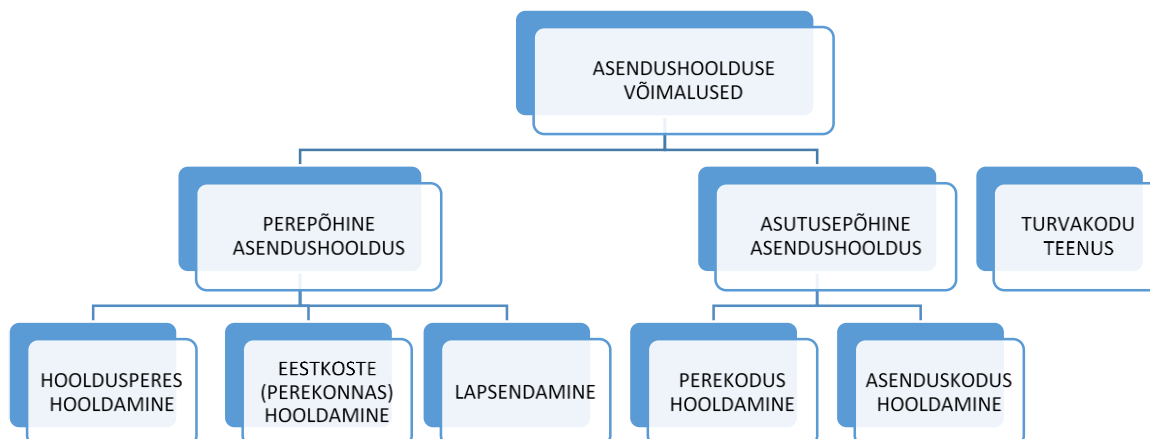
ASENDUSHOOLDUSE VÕIMALUSED

PEREPÕHINE ASENDUSHOOLDUS

ASUTUSEPÕHINE ASENDUSHOOLDUS

TURVAKODU TEENUS

HOOLDUSPERES HOOLDAMINE

EESTKOSTE (PEREKONNAS) HOOLDAMINE

LAPSENDAMINE

PEREKODUS HOOLDAMINE

ASENDUSKODUS HOOLDAMINE